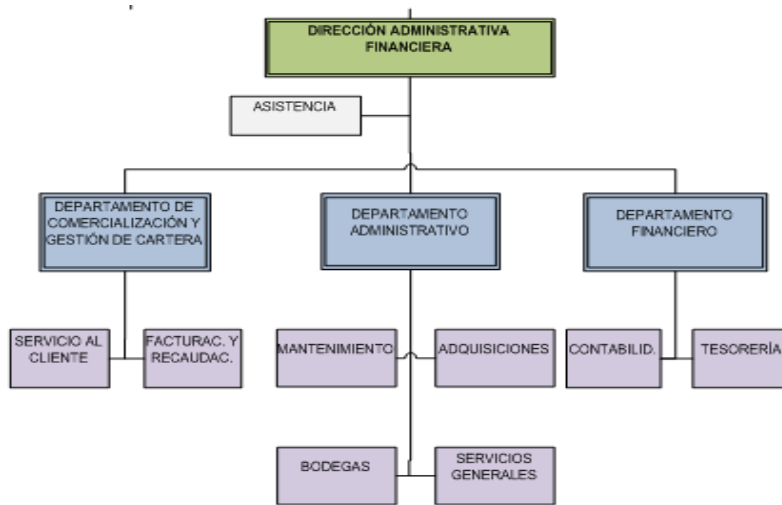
DIRECCIÓN ADMINISTRATIVA FINANCIERA

ASISTENCIA

DEPARTAMENTO DE COMERCIALIZACIÓN Y GESTIÓN DE CARTERA

DEPARTAMENTO ADMINISTRATIVO

DEPARTAMENTO FINANCIERO

SERVICIO AL CLIENTE

FACTURAC. Y RECAUDAC.

MANTENIMIENTO

ADQUISICIONES

CONTABILID.

TESORERÍA

BODEGAS

SERVICIOS GENERALES